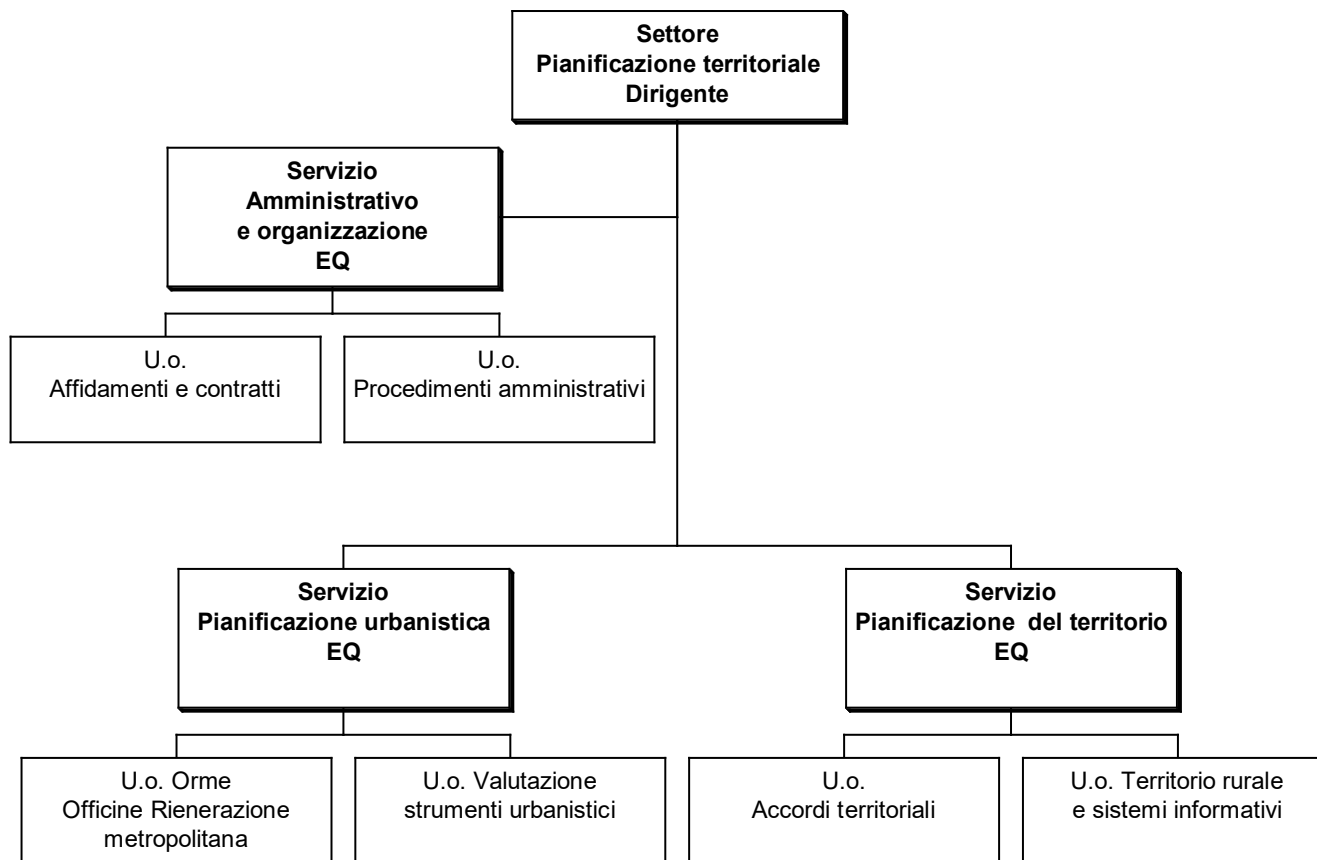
Settore
Pianificazione territoriale
Dirigente

Servizio
Amministrativo
e organizzazione
EQ

U.o.
Affidamenti e contratti

U.o.
Procedimenti amministrativi

Servizio
Pianificazione urbanistica
EQ

Servizio
Pianificazione del territorio
EQ

U.o. Orme
Officine Rienerazione
metropolitana

U.o. Valutazione
strumenti urbanistici

U.o.
Accordi territoriali

U.o. Territorio rurale
e sistemi informativi